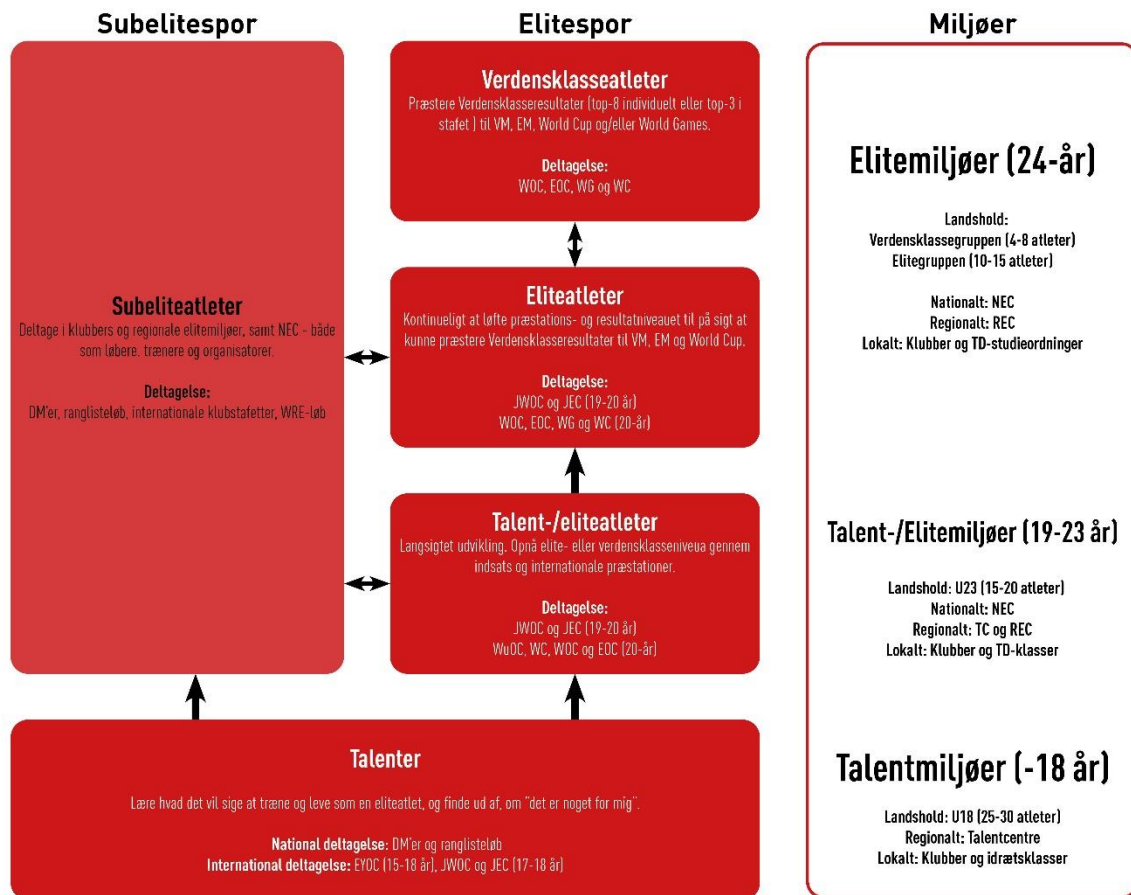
Subelitespor

Elitespor

Miljøer

Verdensklasseatleter
Præstere Verdensklasseresultater (top-8 individuelt eller top-3 i stafet ) til VM, EM, World Cup og/eller World Games.

Deltagelse:
WOC, EOC, WG og WC

Subeliteatleter
Deltage i klubbers og regionale elitemiljøer, samt NEC - både som løbere. trænere og organisatorer.

Deltagelse:
DM'er, ranglisteløb, internationale klubstafetter, WRE-løb

Eliteatleter
Kontinueligt at løfte præstations- og resultatniveauet til på sigt at kunne præstere Verdensklasseresultater til VM, EM og World Cup.

Deltagelse:
JWOC og JEC (19-20 år)
WOC, EOC, WG og WC (20-år)

Talent-/eliteatleter
Langsigtet udvikling. Opnå elite- eller verdensklasseniveua gennem indsats og internationale præstationer.

Deltagelse:
JWOC og JEC (19-20 år)
WuOC, WC, WOC og EOC (20-år)

Talenter
Lære hvad det vil sige at træne og leve som en eliteatlet, og finde ud af, om "det er noget for mig".

National deltagelse: DM'er og ranglisteløb
International deltagelse: EYOC (15-18 år), JWOC og JEC (17-18 år)

Elitemiljøer (24-år)

Landshold:
Verdensklassegruppen (4-8 atleter)
Elitegruppen (10-15 atleter)

Nationalt: NEC
Regionalt: REC
Lokalt: Klubber og TD-studieordninger

Talent-/Elitemiljøer (19-23 år)

Landshold: U23 (15-20 atleter)
Nationalt: NEC
Regionalt: TC og REC
Lokalt: Klubber og TD-klasser

Talentmiljøer (-18 år)

Landshold: U18 (25-30 atleter)
Regionalt: Talentcentre
Lokalt: Klubber og idrætsklasser